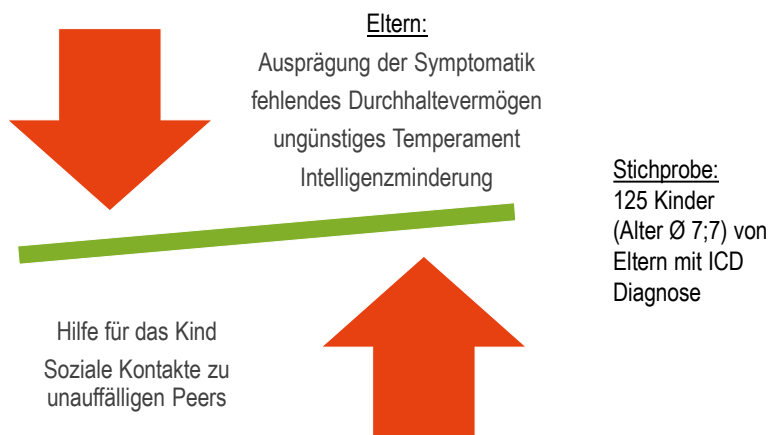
Eltern:
Ausprägung der Symptomatik
fehlendes Durchhaltevermögen
ungünstiges Temperament
Intelligenzminderung

Stichprobe:
125 Kinder
(Alter Ø 7;7) von
Eltern mit ICD
Diagnose

Hilfe für das Kind
Soziale Kontakte zu unauffälligen Peers